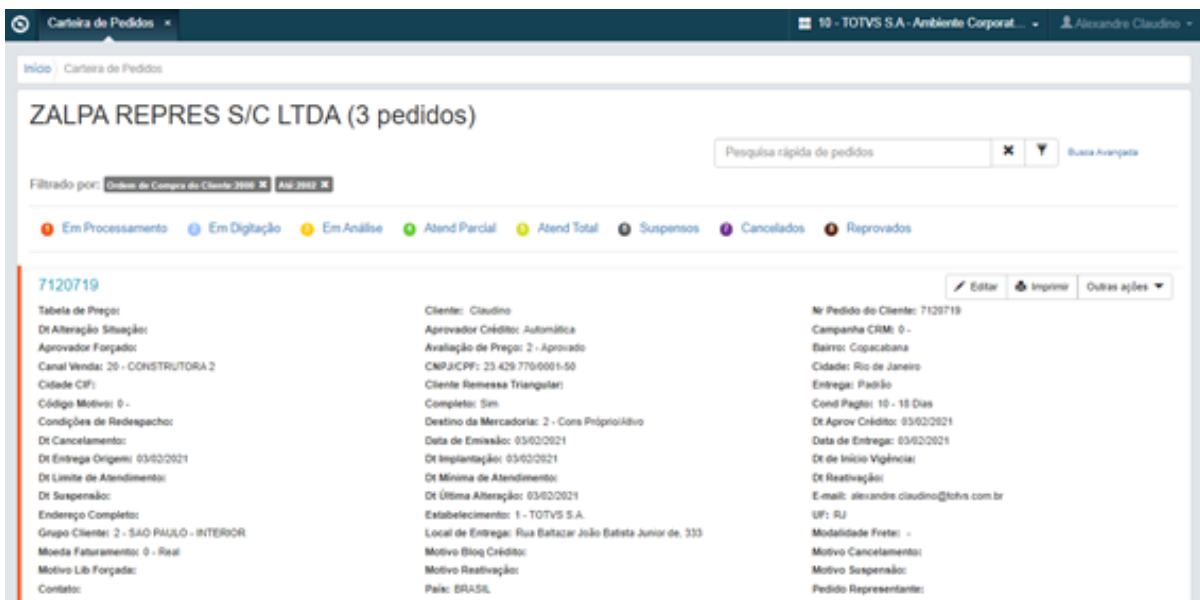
Carteira de Pedidos ×

10 - TOTVS S.A - Ambiente Corporat...

Alexandre Claudino

Início / Carteira de Pedidos

ZALPA REPRES S/C LTDA (3 pedidos)

Pesquisa rápida de pedidos

Busca Avançada

Filtrado por: Ordem de Compra do Cliente:2000 × Até:2002 ×

Em Processamento Em Digitação Em Análise Atend Parcial Atend Total Suspensos Cancelados Reprovados

7120719

Editar Imprimir Outras ações

Tabela de Preço:
Dt Alteração Situação:
Aprovador Forçado:
Canal Venda: 20 - CONSTRUTORA 2
Cidade CIF:
Código Motivo: 0 -
Condições de Redespacho:
Dt Cancelamento:
Dt Entrega Origem: 03/02/2021
Dt Limite de Atendimento:
Dt Suspensão:
Endereço Completo:
Grupo Cliente: 2 - SAO PAULO - INTERIOR
Moeda Faturamento: 0 - Real
Motivo Lib Forçada:
Contato:

Cliente: Claudino
Aprovador Crédito: Automática
Avaliação de Preço: 2 - Aprovado
CNPJ/CPF: 23.429.770/0001-50
Cliente Remessa Triangular:
Completo: Sim
Destino da Mercadoria: 2 - Cons Próprio/Ativo
Data de Emissão: 03/02/2021
Dt Implantação: 03/02/2021
Dt Mínima de Atendimento:
Dt Última Alteração: 03/02/2021
Estabelecimento: 1 - TOTVS S.A.
Local de Entrega: Rua Baltazar João Batista Junior de, 333
Motivo Bloq Crédito:
Motivo Reativação:
País: BRASIL

Nr Pedido do Cliente: 7120719
Campanha CRM: 0 -
Bairro: Copacabana
Cidade: Rio de Janeiro
Entrega: Padrão
Cond Pagto: 10 - 10 Dias
Dt Aprov Crédito: 03/02/2021
Data de Entrega: 03/02/2021
Dt de Início Vigência:
Dt Reativação:
E-mail: alexandre.claudino@totvs.com.br
UF: RJ
Modalidade Frete: -
Motivo Cancelamento:
Motivo Suspensão:
Pedido Representante: